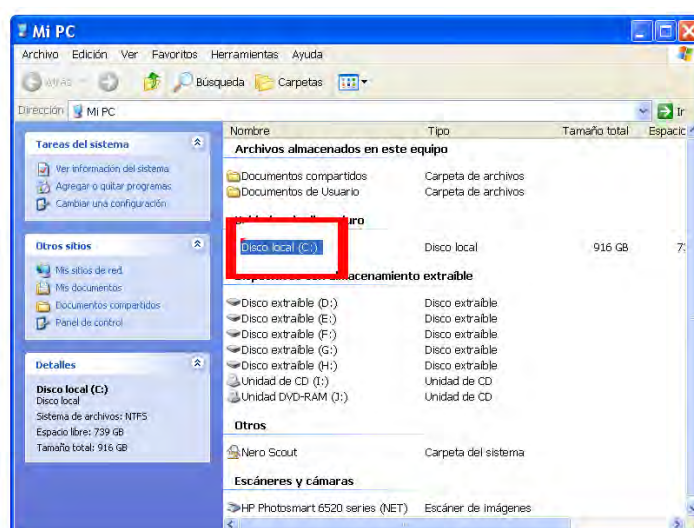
Mi PC

Archivo Edición Ver Favoritos Herramientas Ayuda

Atrás Búsqueda Carpetas

Dirección Mi PC Ir

Tareas del sistema

Ver información del sistema
Agregar o quitar programas
Cambiar una configuración

Otros sitios

Mis sitios de red
Mis documentos
Documentos compartidos
Panel de control

Detalles

Disco local (C:)
Disco local
Sistema de archivos: NTFS
Espacio libre: 739 GB
Tamaño total: 916 GB

| Nombre | Tipo | Tamaño total | Espacio |
|---|---|---|---|
| **Archivos almacenados en este equipo** | | | |
| Documentos compartidos | Carpeta de archivos | | |
| Documentos de Usuario | Carpeta de archivos | | |
| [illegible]uro | | | |
| Disco local (C:) | Disco local | 916 GB | 7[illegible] |
| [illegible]lmacenamiento extraíble | | | |
| Disco extraíble (D:) | Disco extraíble | | |
| Disco extraíble (E:) | Disco extraíble | | |
| Disco extraíble (F:) | Disco extraíble | | |
| Disco extraíble (G:) | Disco extraíble | | |
| Disco extraíble (H:) | Disco extraíble | | |
| Unidad de CD (I:) | Unidad de CD | | |
| Unidad DVD-RAM (J:) | Unidad de CD | | |
| **Otros** | | | |
| Nero Scout | Carpeta del sistema | | |
| **Escáneres y cámaras** | | | |
| HP Photosmart 6520 series (NET) | Escáner de imágenes | | |